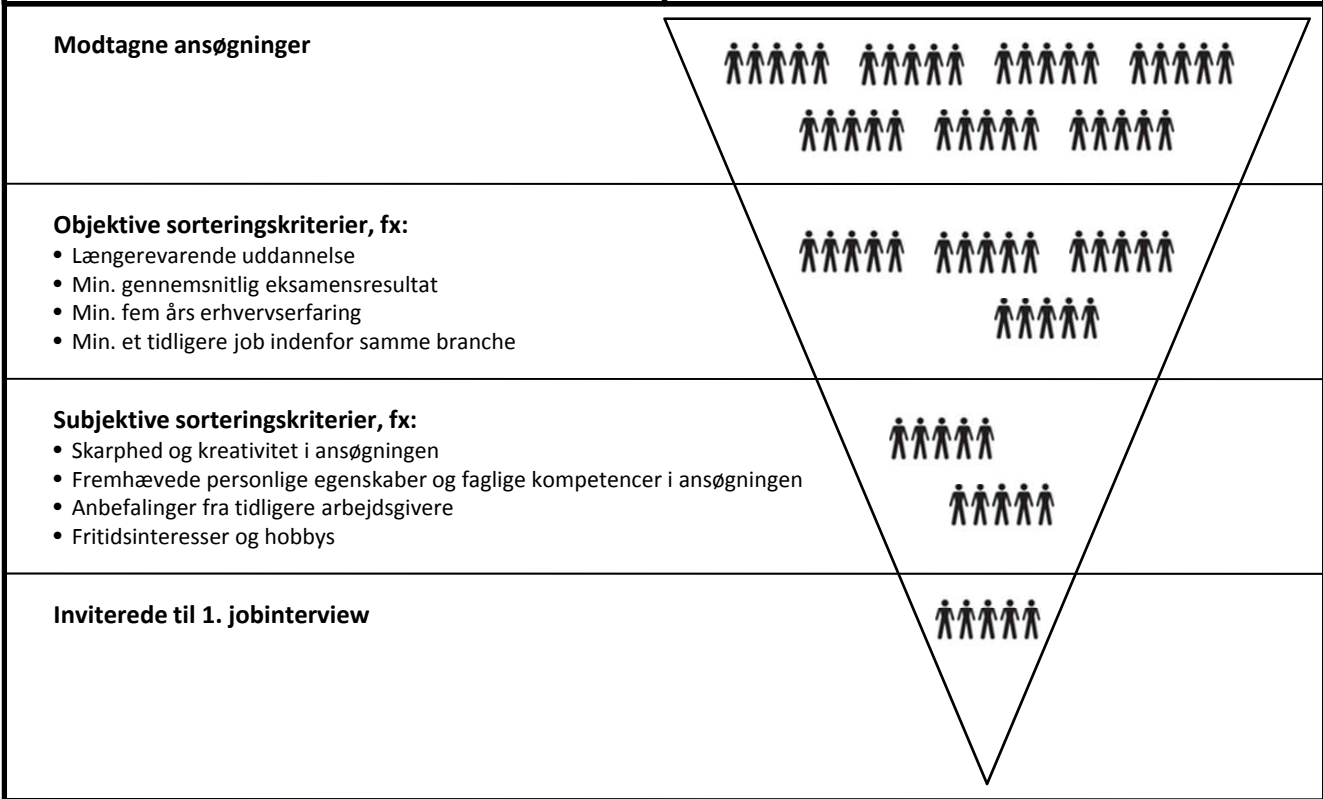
Modtagne ansøgninger

Objektive sorteringskriterier, fx:
- Længerevarende uddannelse
- Min. gennemsnitlig eksamensresultat
- Min. fem års erhvervserfaring
- Min. et tidligere job indenfor samme branche

Subjektive sorteringskriterier, fx:
- Skarphed og kreativitet i ansøgningen
- Fremhævede personlige egenskaber og faglige kompetencer i ansøgningen
- Anbefalinger fra tidligere arbejdsgivere
- Fritidsinteresser og hobbys

Inviterede til 1. jobinterview